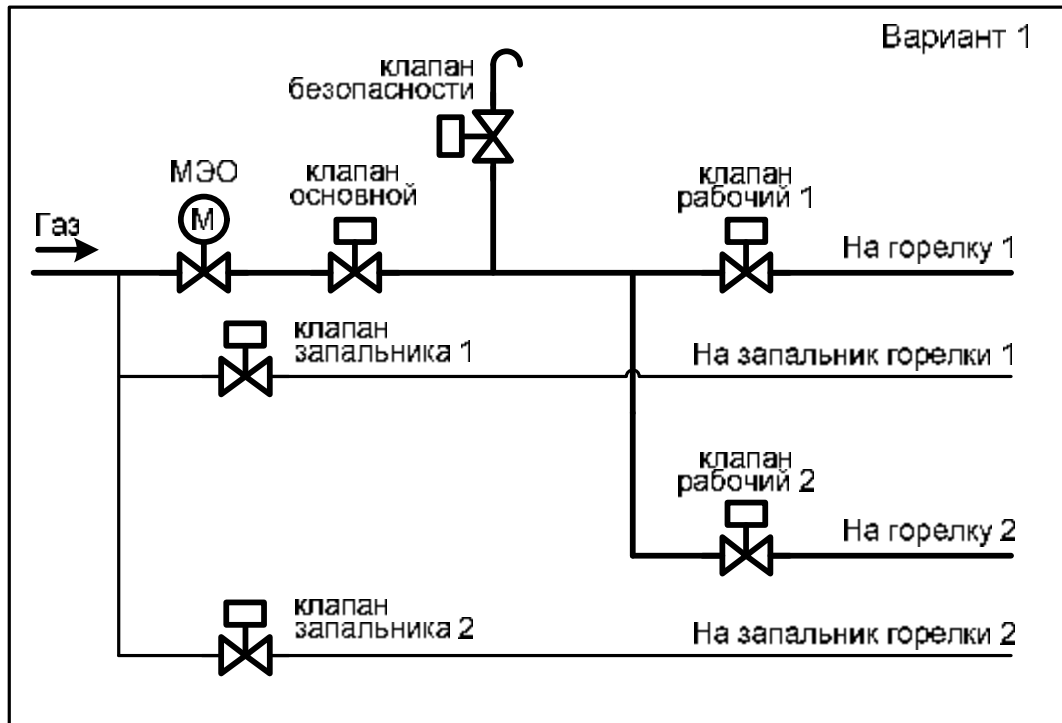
Вариант 1

клапан безопасности

МЭО

M

клапан основной

клапан рабочий 1

Газ

На горелку 1

клапан запальника 1

На запальник горелки 1

клапан рабочий 2

На горелку 2

клапан запальника 2

На запальник горелки 2